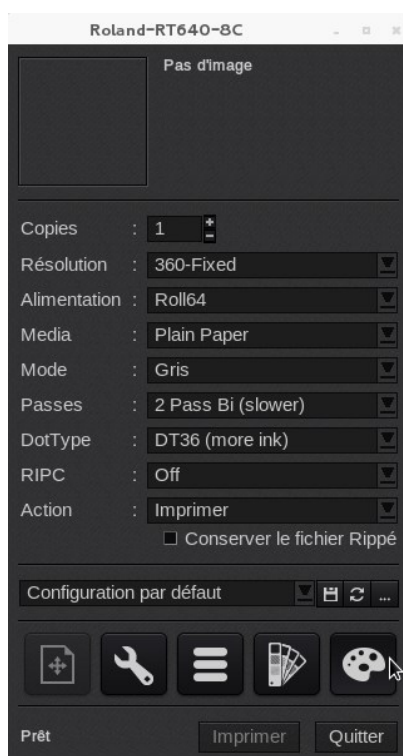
Roland-RT640-8C

Pas d'image

Copies : 1

Résolution : 360-Fixed

Alimentation : Roll64

Media : Plain Paper

Mode : Gris

Passes : 2 Pass Bi (slower)

DotType : DT36 (more ink)

RIPC : Off

Action : Imprimer

Conserver le fichier Rippé

Configuration par défaut

...

Prêt

Imprimer

Quitter